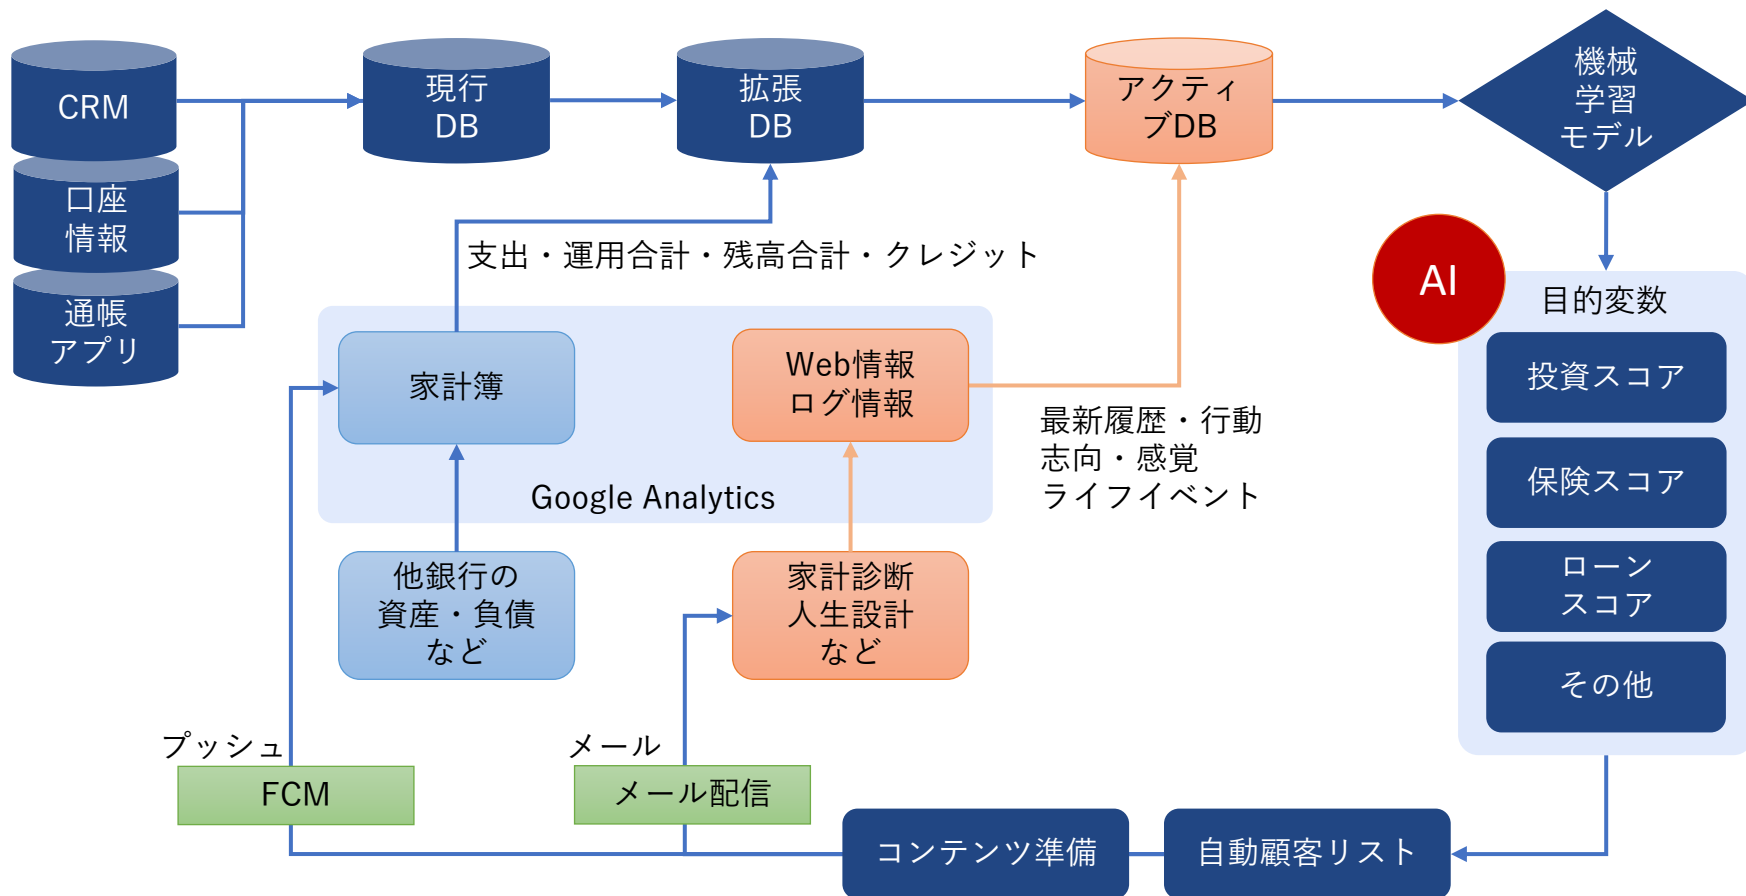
CRM

口座
情報

通帳
アプリ

現行
DB

拡張
DB

アクティブDB

機械
学習
モデル

支出・運用合計・残高合計・クレジット

AI

目的変数

投資スコア

保険スコア

ローン
スコア

その他

家計簿

Web情報
ログ情報

Google Analytics

最新履歴・行動
志向・感覚
ライフイベント

他銀行の
資産・負債
など

家計診断
人生設計
など

プッシュ

FCM

メール

メール配信

コンテンツ準備

自動顧客リスト